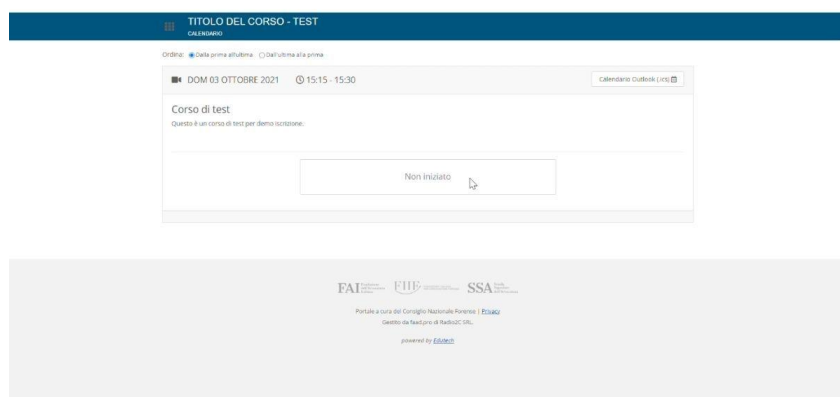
TITOLO DEL CORSO - TEST
CALENDARIO

Ordina: Dalla prima all'ultima Dall'ultima alla prima

DOM 03 OTTOBRE 2021 15:15 - 15:30

Calendario Outlook (.ics)

Corso di test
Questo è un corso di test per demo iscrizione.

Non iniziato

FAI FIIF SSA

Portale a cura del Consiglio Nazionale Forense | Privacy
Gestito da faad.pro di Radio2C SRL.

powered by Edutech